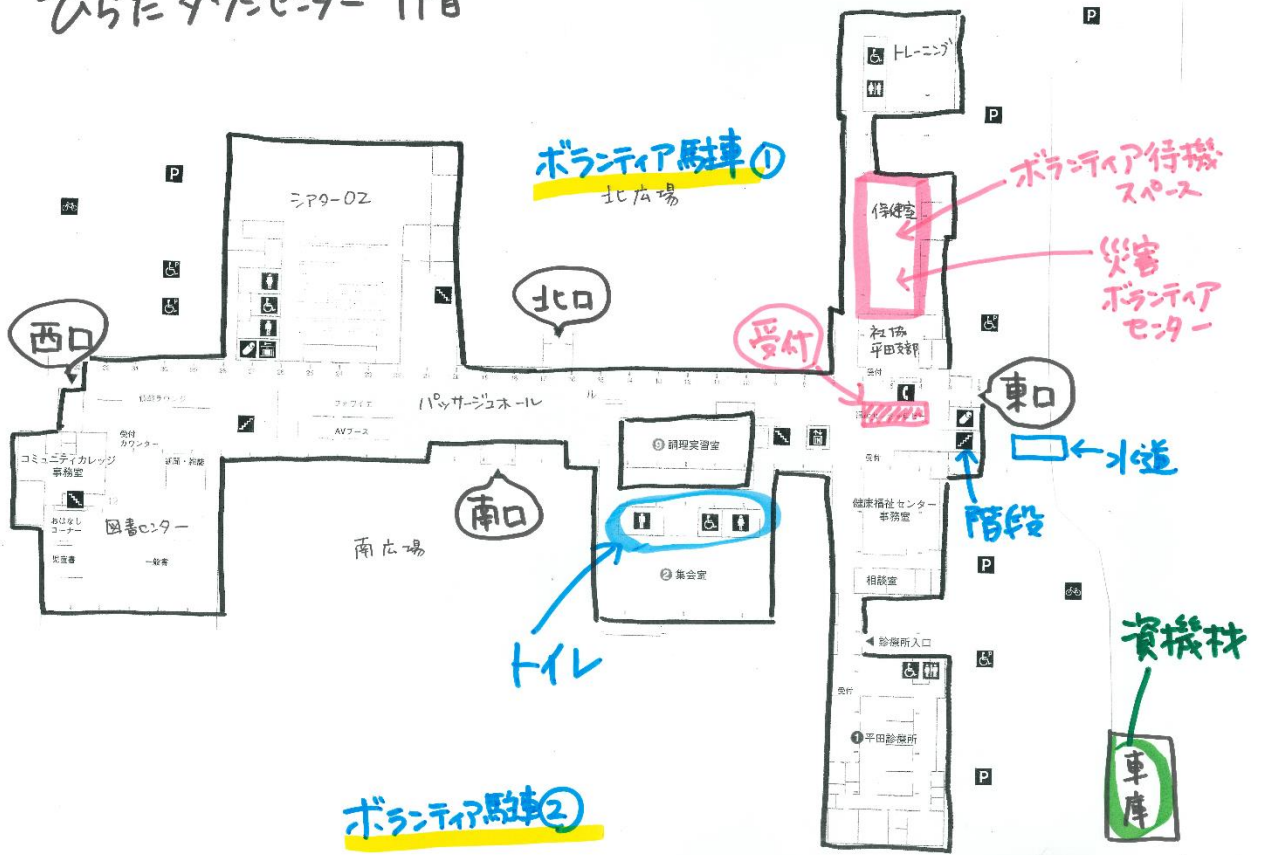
ひらたタウンセンター 1階

ボランティア駐車①
北広場

トレーニング

ボランティア待機スペース
保健室
災害ボランティアセンター

シアター02

北口
西口

受付
社協平田支部

東口

パッサージュホール
ファファイエ
AVブース
受付カウンター

⑨調理実習室

水道
階段

コミュニティカレッジ事務室
図書センター
おはなしコーナー
一般書

南口
南広場

②集会室

健康福祉センター事務室
相談室

トイレ

資機材

診療所入口
①平田診療所

車庫

ボランティア駐車②